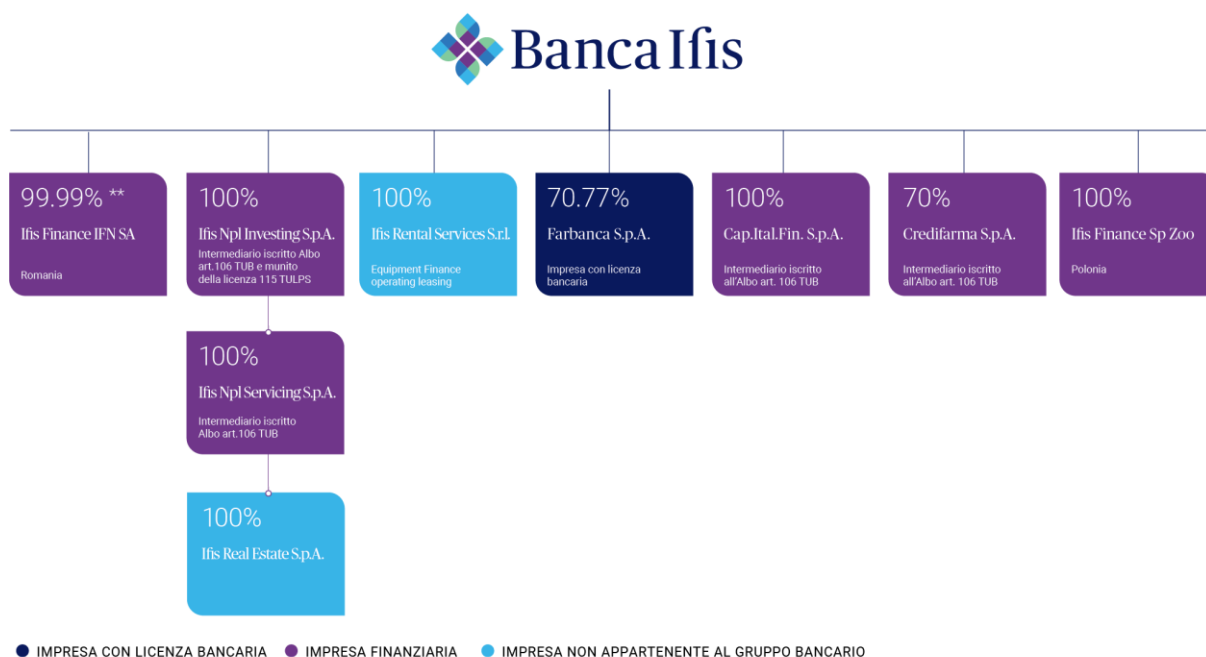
Banca Ifis

99.99% **
Ifis Finance IFN SA
Romania

100%
Ifis Npl Investing S.p.A.
Intermediario iscritto Albo art.106 TUB e munito della licenza 115 TULPS

100%
Ifis Rental Services S.r.l.
Equipment Finance operating leasing

70.77%
Farbanca S.p.A.
Impresa con licenza bancaria

100%
Cap.Ital.Fin. S.p.A.
Intermediario iscritto all'Albo art. 106 TUB

70%
Credifarma S.p.A.
Intermediario iscritto all'Albo art. 106 TUB

100%
Ifis Finance Sp Zoo
Polonia

100%
Ifis Npl Servicing S.p.A.
Intermediario iscritto Albo art.106 TUB

100%
Ifis Real Estate S.p.A.

IMPRESA CON LICENZA BANCARIA
IMPRESA FINANZIARIA
IMPRESA NON APPARTENENTE AL GRUPPO BANCARIO